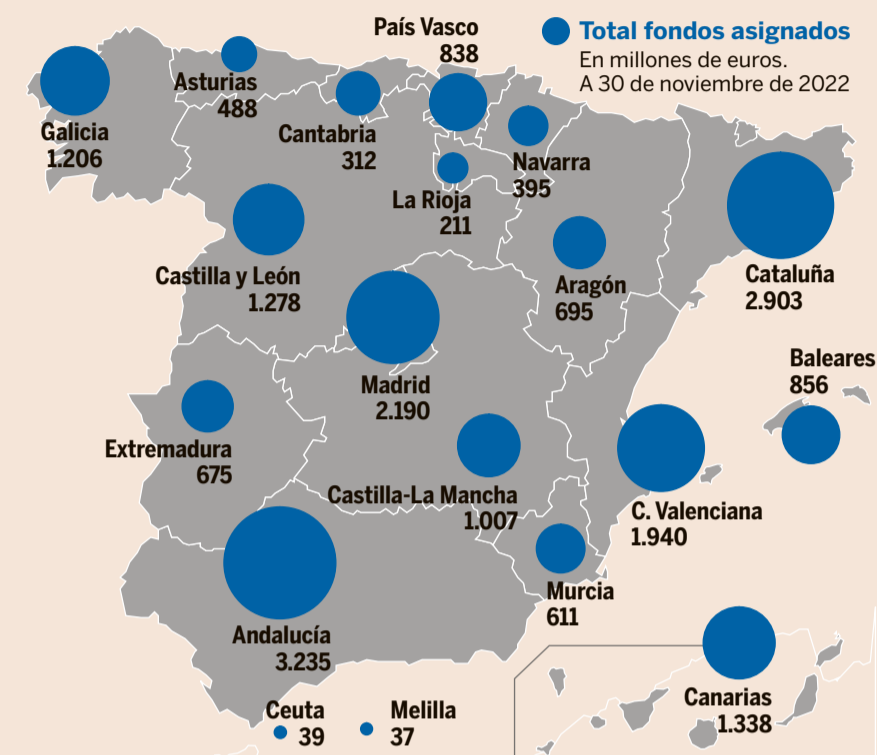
Total fondos asignados
En millones de euros.
A 30 de noviembre de 2022

País Vasco
838

Asturias
488

Galicia
1.206

Cantabria
312

Navarra
395

La Rioja
211

Castilla y León
1.278

Aragón
695

Cataluña
2.903

Madrid
2.190

Baleares
856

Extremadura
675

Castilla-La Mancha
1.007

C. Valenciana
1.940

Murcia
611

Andalucía
3.235

Canarias
1.338

Ceuta
39

Melilla
37